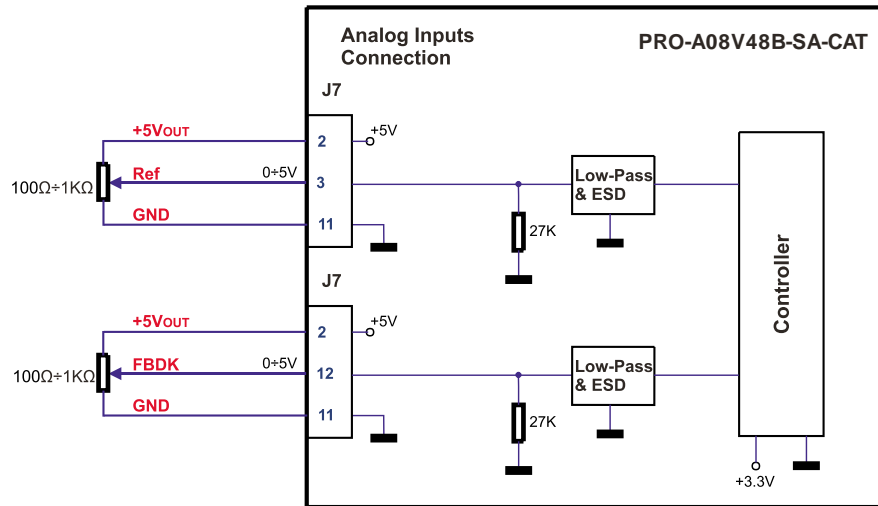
Analog Inputs Connection

PRO-A08V48B-SA-CAT

J7

+5VOUT

2

+5V

100Ω÷1KΩ

Ref

0÷5V

3

Low-Pass & ESD

GND

11

27K

Controller

J7

+5VOUT

2

+5V

100Ω÷1KΩ

FBDK

0÷5V

12

Low-Pass & ESD

GND

11

27K

+3.3V